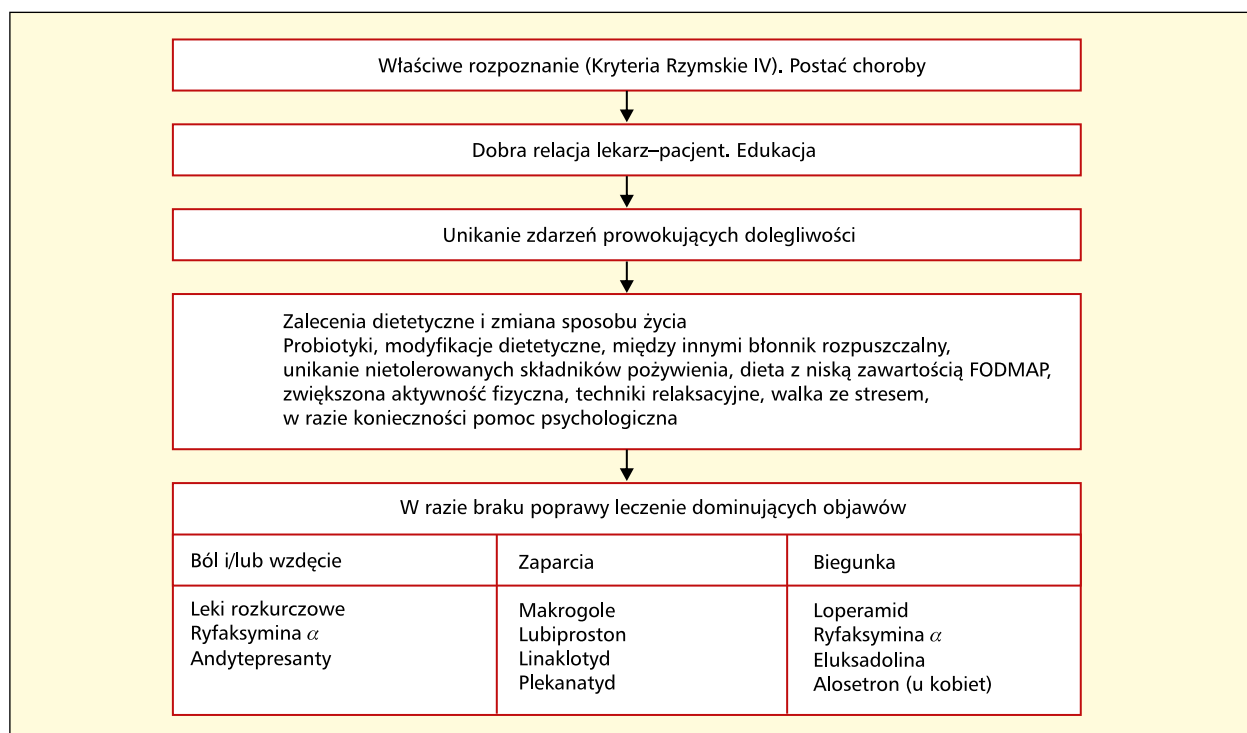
Właściwe rozpoznanie (Kryteria Rzymskie IV). Postać choroby

Dobra relacja lekarz–pacjent. Edukacja

Unikanie zdarzeń prowokujących dolegliwości

Zalecenia dietetyczne i zmiana sposobu życia
Probiotyki, modyfikacje dietetyczne, między innymi błonnik rozpuszczalny, unikanie nietolerowanych składników pożywienia, dieta z niską zawartością FODMAP, zwiększona aktywność fizyczna, techniki relaksacyjne, walka ze stresem, w razie konieczności pomoc psychologiczna

W razie braku poprawy leczenie dominujących objawów

| Ból i/lub wzdęcie | Zaparcia | Biegunka |
|---|---|---|
| Leki rozkurczowe<br>Ryfaksymina $\alpha$<br>Andytepresanty | Makrogole<br>Lubiproston<br>Linaklotyd<br>Plekanatyd | Loperamid<br>Ryfaksymina $\alpha$<br>Eluksadolina<br>Alosetron (u kobiet) |